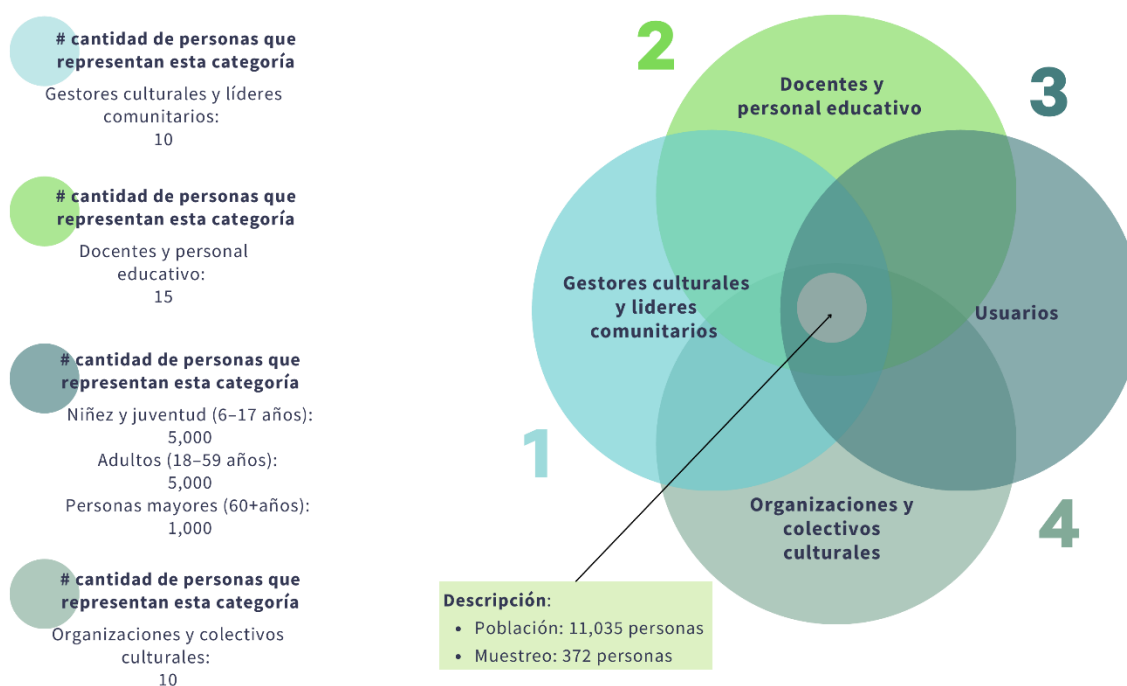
# cantidad de personas que representan esta categoría
Gestores culturales y líderes comunitarios:
10

# cantidad de personas que representan esta categoría
Docentes y personal educativo:
15

# cantidad de personas que representan esta categoría
Niñez y juventud (6–17 años):
5,000
Adultos (18–59 años):
5,000
Personas mayores (60+años):
1,000

# cantidad de personas que representan esta categoría
Organizaciones y colectivos culturales:
10

2
Docentes y personal educativo

3
Usuarios

Gestores culturales y lideres comunitarios

1

Organizaciones y colectivos culturales

4

Descripción:
• Población: 11,035 personas
• Muestreo: 372 personas